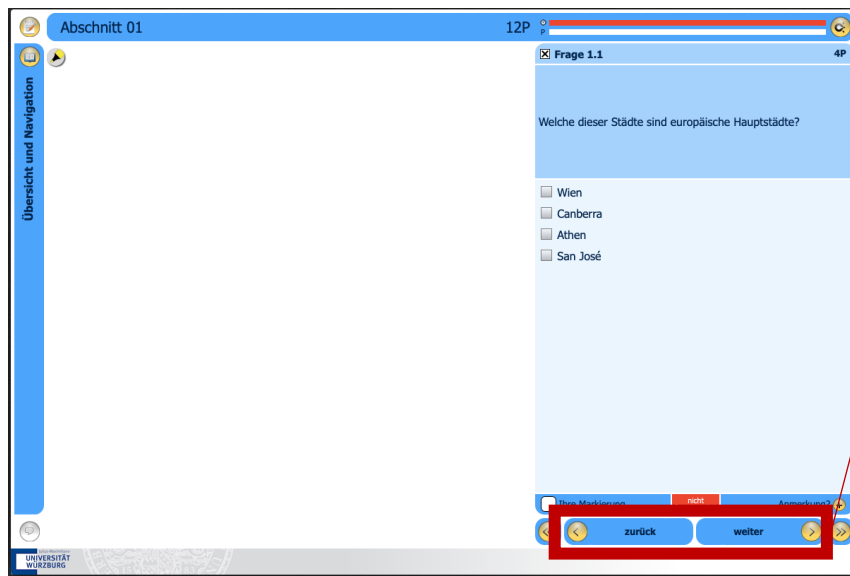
Abschnitt 01

12P

Übersicht und Navigation

Frage 1.1

4P

Welche dieser Städte sind europäische Hauptstädte?

Wien

Canberra

Athen

San José

Ihre Markierung

nicht

Anmerkung?

zurück

weiter

UNIVERSITÄT WÜRZBURG